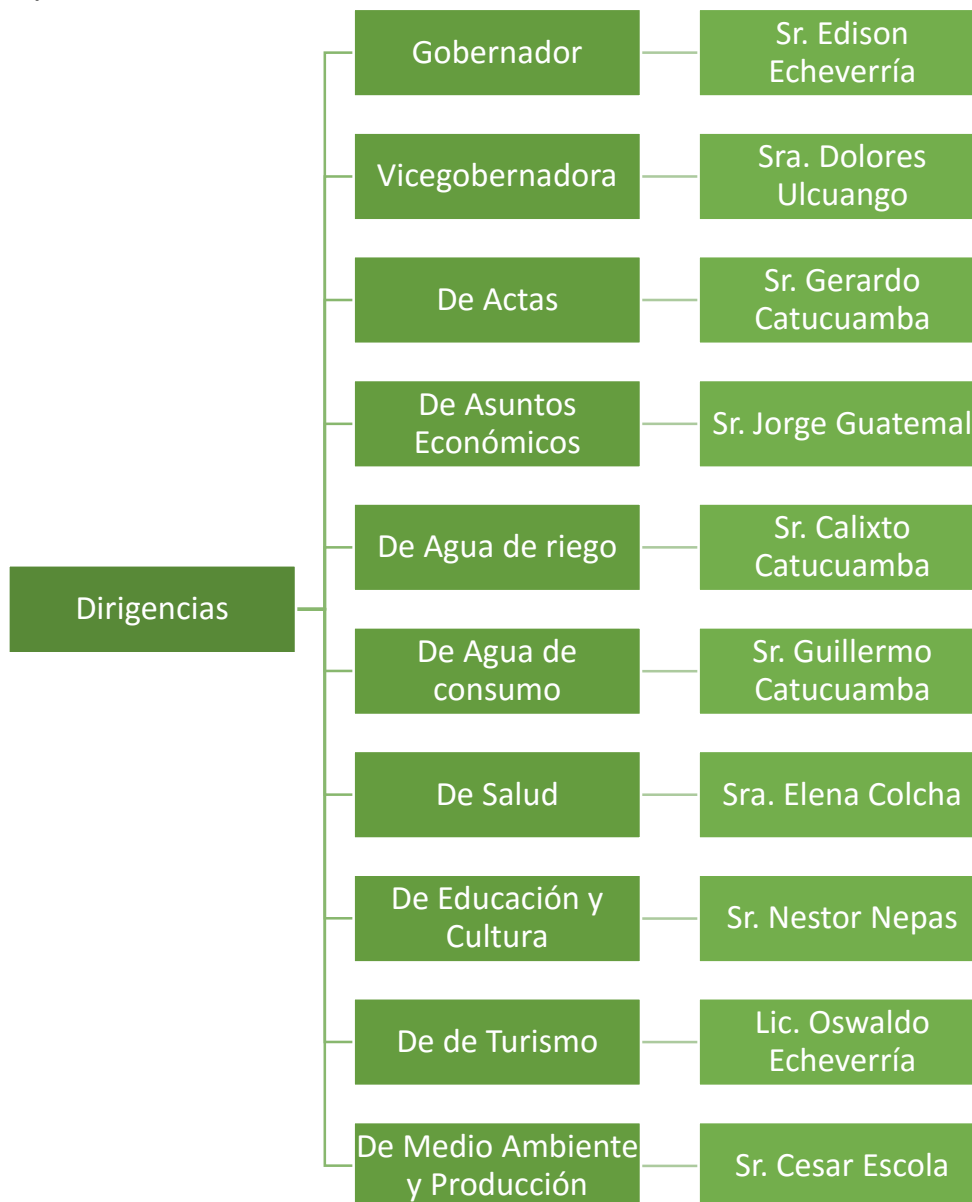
Dirigencias

Gobernador — Sr. Edison Echeverría

Vicegobernadora — Sra. Dolores Ulcuango

De Actas — Sr. Gerardo Catucuamba

De Asuntos Económicos — Sr. Jorge Guatemal

De Agua de riego — Sr. Calixto Catucuamba

De Agua de consumo — Sr. Guillermo Catucuamba

De Salud — Sra. Elena Colcha

De Educación y Cultura — Sr. Nestor Nepas

De de Turismo — Lic. Oswaldo Echeverría

De Medio Ambiente y Producción — Sr. Cesar Escola